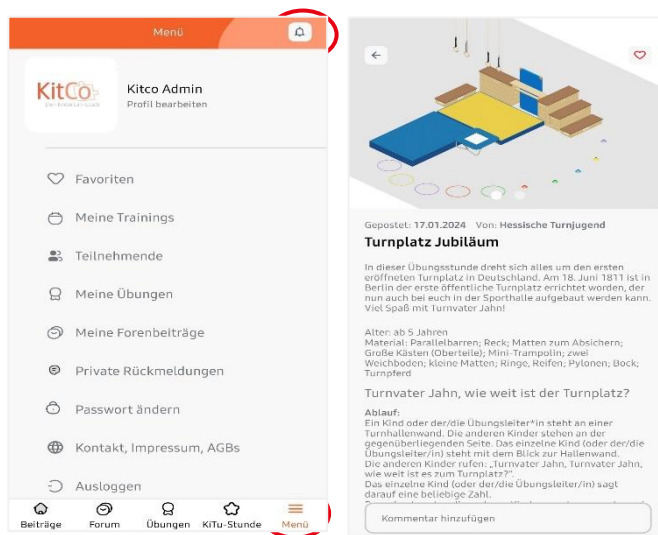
Menü

KitCo

Kitco Admin
Profil bearbeiten

Favoriten

Meine Trainings

Teilnehmende

Meine Übungen

Meine Forenbeiträge

Private Rückmeldungen

Passwort ändern

Kontakt, Impressum, AGBs

Ausloggen

Beiträge Forum Übungen KiTu-Stunde Menü

Gepostet: 17.01.2024 Von: Hessische Turnjugend

Turnplatz Jubiläum

In dieser Übungsstunde dreht sich alles um den ersten eröffneten Turnplatz in Deutschland. Am 18. Juni 1811 ist in Berlin der erste öffentliche Turnplatz errichtet worden, der nun auch bei euch in der Sporthalle aufgebaut werden kann. Viel Spaß mit Turnvater Jahn!

Alter: ab 5 Jahren
Material: Parallelbarren; Reck; Matten zum Absichern; Große Kästen (Oberteile); Mini-Trampolin; zwei Weichboden; kleine Matten; Ringe, Reifen; Pylonen; Bock; Turnpferd

Turnvater Jahn, wie weit ist der Turnplatz?

Ablauf:
Ein Kind oder der/die Übungsleiter*in steht an einer Turnhallenwand. Die anderen Kinder stehen an der gegenüberliegenden Seite. Das einzelne Kind (oder der/die Übungsleiter/in) steht mit dem Blick zur Hallenwand. Die anderen Kinder rufen: „Turnvater Jahn, Turnvater Jahn, wie weit ist es zum Turnplatz?".
Das einzelne Kind (oder der/die Übungsleiter/in) sagt darauf eine beliebige Zahl.

Kommentar hinzufügen